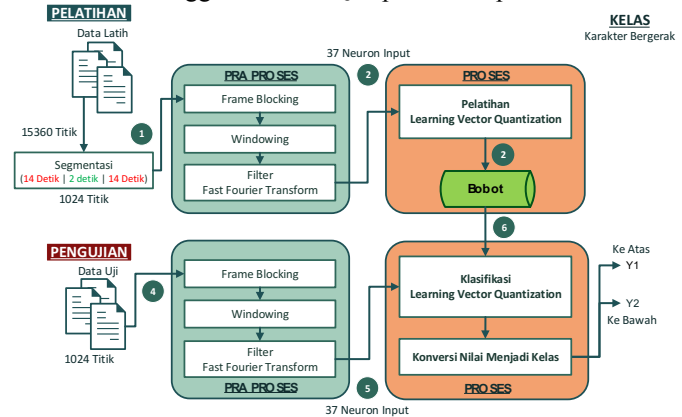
PELATIHAN

KELAS
Karakter Bergerak

Data Latih

37 Neuron Input

2

PRA PROSES

PROSES

Frame Blocking

Pelatihan
Learning Vector Quantization

15360 Titik

1

Windowing

2

Segmentasi
(14 Detik | 2 detik | 14 Detik)

Filter
Fast Fourier Transform

Bobot

1024 Titik

6

PENGUJIAN

Ke Atas
Y1

Data Uji

4

Frame Blocking

Klasifikasi
Learning Vector Quantization

Windowing

Y2
Ke Bawah

1024 Titik

Filter
Fast Fourier Transform

Konversi Nilai Menjadi Kelas

PRA PROSES

5

PROSES

37 Neuron Input